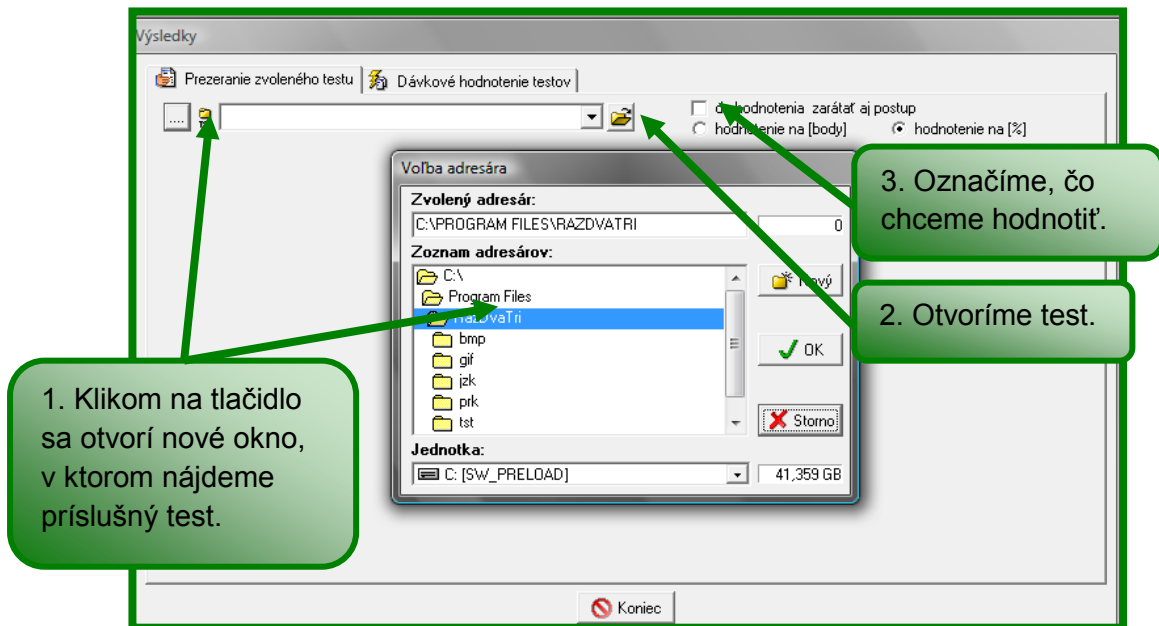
Výsledky

Prezeranie zvoleného testu

Dávkové hodnotenie testov

....

d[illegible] hodnotenia zarátať aj postup

hodnotenie na [body]

hodnotenie na [%]

Voľba adresára

Zvolený adresár:

C:\PROGRAM FILES\RAZDVATRI

0

Zoznam adresárov:

C:\

Program Files

RazDvaTri

bmp

gif

jzk

prk

tst

Nový

OK

Storno

Jednotka:

C: [SW_PRELOAD]

41,359 GB

3. Označíme, čo chceme hodnotiť.

2. Otvoríme test.

1. Klikom na tlačidlo sa otvorí nové okno, v ktorom nájdeme príslušný test.

Koniec